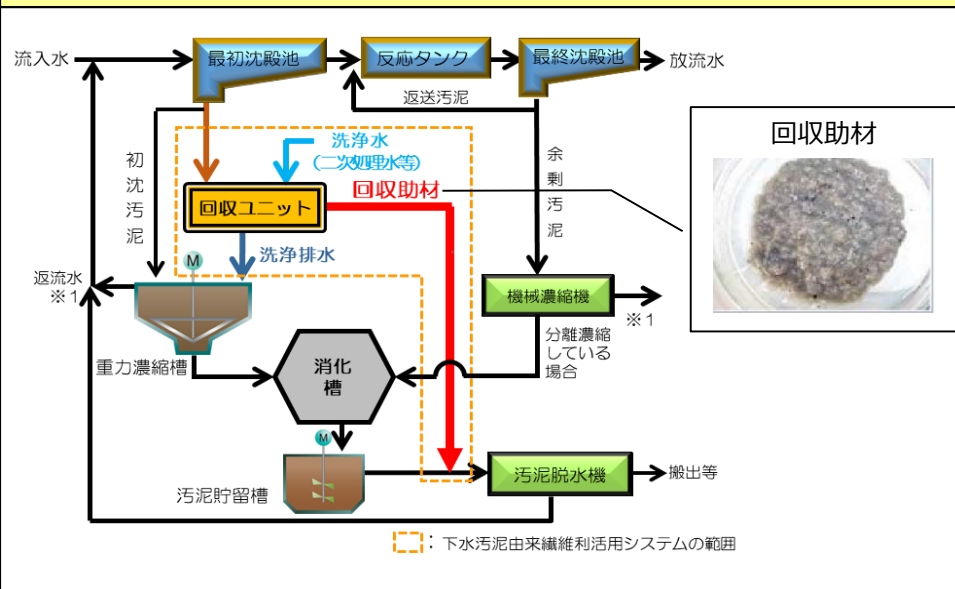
流入水

最初沈殿池

反応タンク

最終沈殿池

放流水

返送汚泥

回収助材

初沈汚泥

洗浄水
(二次処理水等)

回収ユニット

回収助材

余剰汚泥

洗浄排水

M

返流水
※1

機械濃縮機

※1

分離濃縮している場合

重力濃縮槽

消化槽

M

汚泥脱水機

搬出等

汚泥貯留槽

:下水汚泥由来繊維利活用システムの範囲